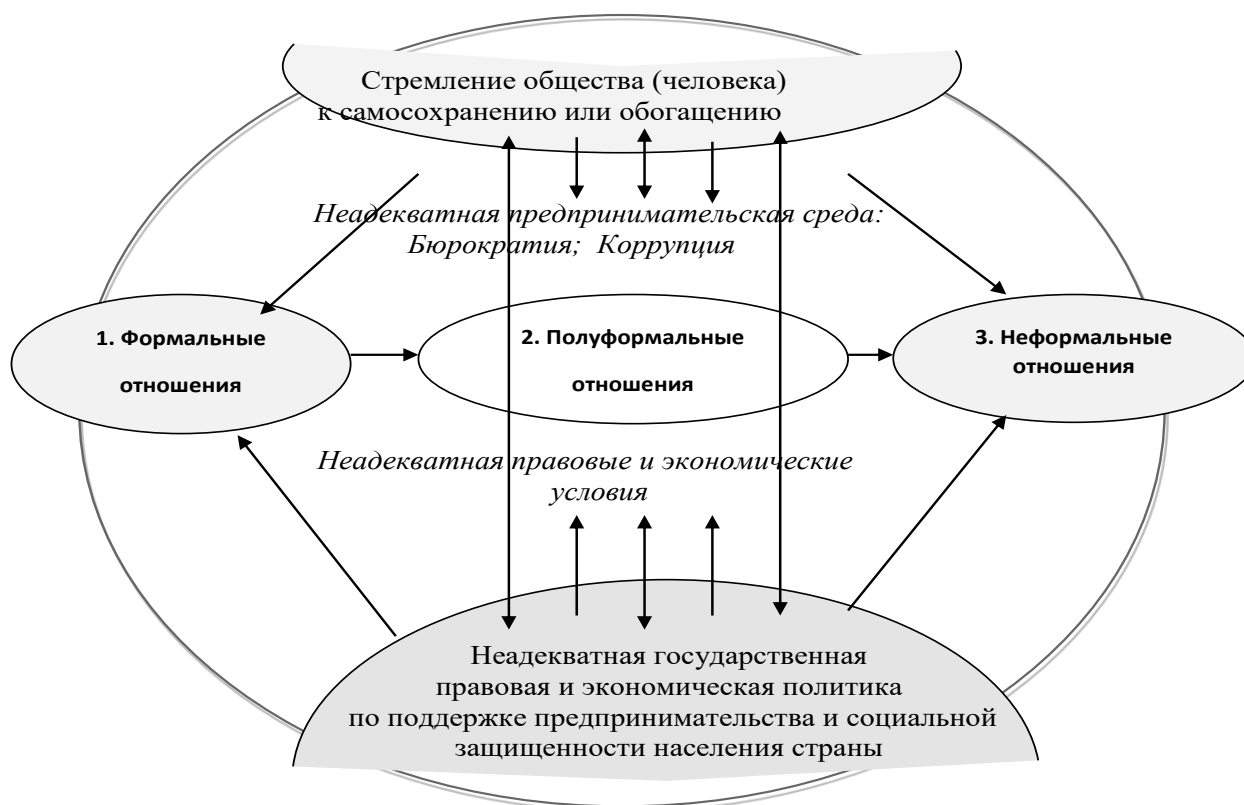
Стремление общества (человека) к самосохранению или обогащению

Неадекватная предпринимательская среда: Бюрократия; Коррупция

1. Формальные отношения

2. Полуформальные отношения

3. Неформальные отношения

Неадекватная правовые и экономические условия

Неадекватная государственная правовая и экономическая политика по поддержке предпринимательства и социальной защищенности населения страны